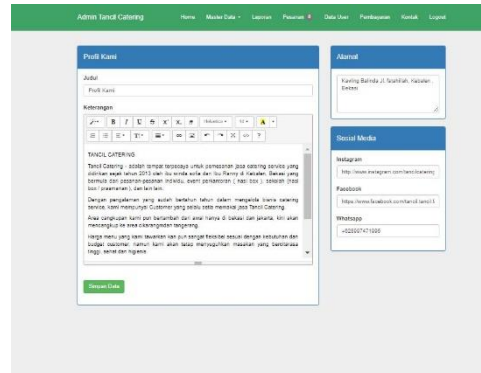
Admin Tancil Catering

Home Master Data Laporan Pesanan Data User Pembayaran Kontak Logout

Profil Kami

Judul

Profil Kami

Keterangan

B I U S x² x₂ Helvetica 10 A

TANCIL CATERING

Tancil Catering adalah tempat terpercaya untuk pemesanan jasa catering service yang didirikan sejak tahun 2013 oleh Ibu Kinda sofia dan Ibu Ranny di Kebalen, Bekasi yang bermula dari pesanan-pesanan individu, event perkantoran ( nasi box ), sekolah (nasi box / prasmanan ), dan lain lain.

Dengan pengalaman yang kami miliki bertahun tahun dalam mengelola bisnis catering service, kami mempunyai Customer yang selalu setia memakai jasa Tancil Catering.

Area cangkupan kami pun bertambah dari awal hanya di bekasi dan jakarta, kini akan mencangkup ke area cikarang dan tangerang.

Harga menu yang kami tawarkan kan pun sangat fleksibel sesuai dengan kebutuhan dan budget customer, namun kami akan tetap menyuguhkan masakan yang berkualitas tinggi, sehat dan higienis.

Simpan Data

Alamat

Kaving Babelan Jl. Sulaiman, Kebalen, Bekasi

Social Media

Instagram

http://www.instagram.com/tancilcatering

Facebook

https://www.facebook.com/tancil.tancil.3

Whatsapp

+628007471888